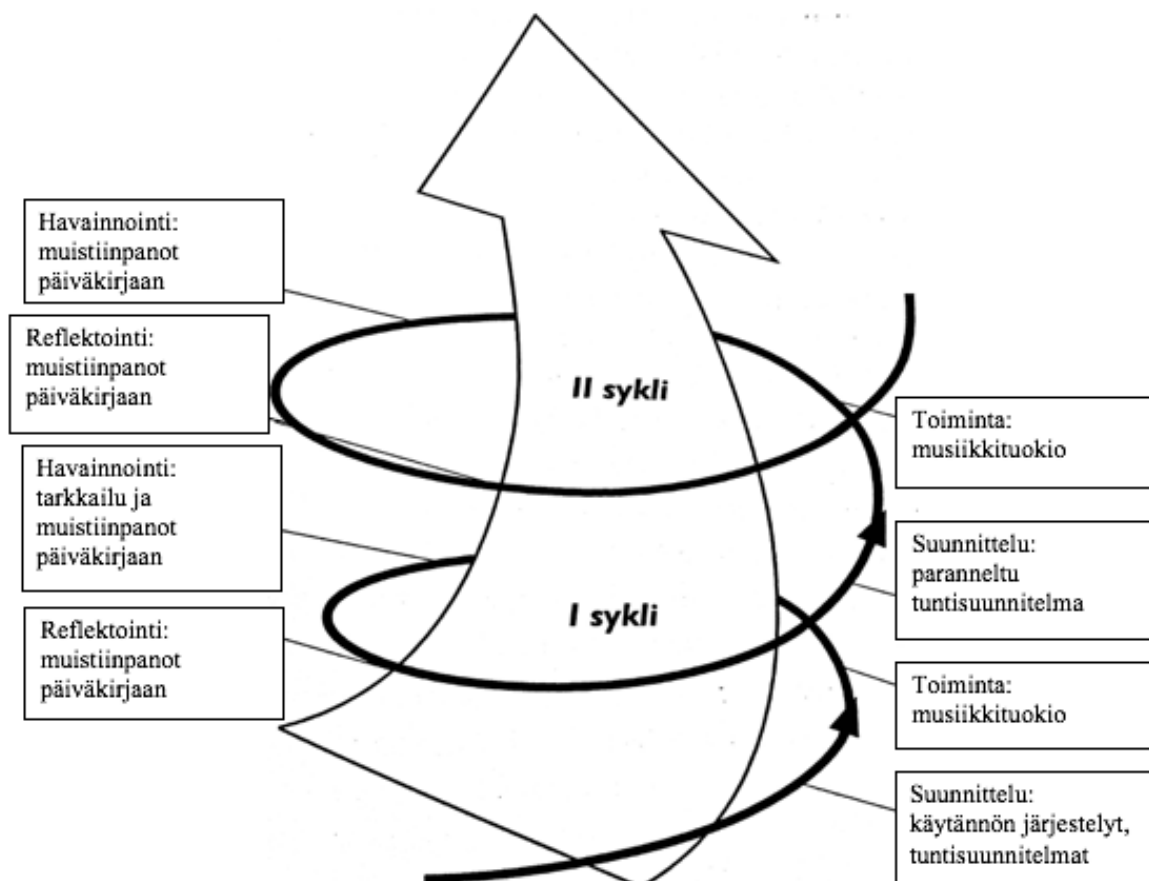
Havainnointi: muistiinpanot päiväkirjaan

Reflektointi: muistiinpanot päiväkirjaan

II sykli

Toiminta: musiikkituokio

Havainnointi: tarkkailu ja muistiinpanot päiväkirjaan

Suunnittelu: paranneltu tuntisuunnitelma

I sykli

Reflektointi: muistiinpanot päiväkirjaan

Toiminta: musiikkituokio

Suunnittelu: käytännön järjestelyt, tuntisuunnitelmat